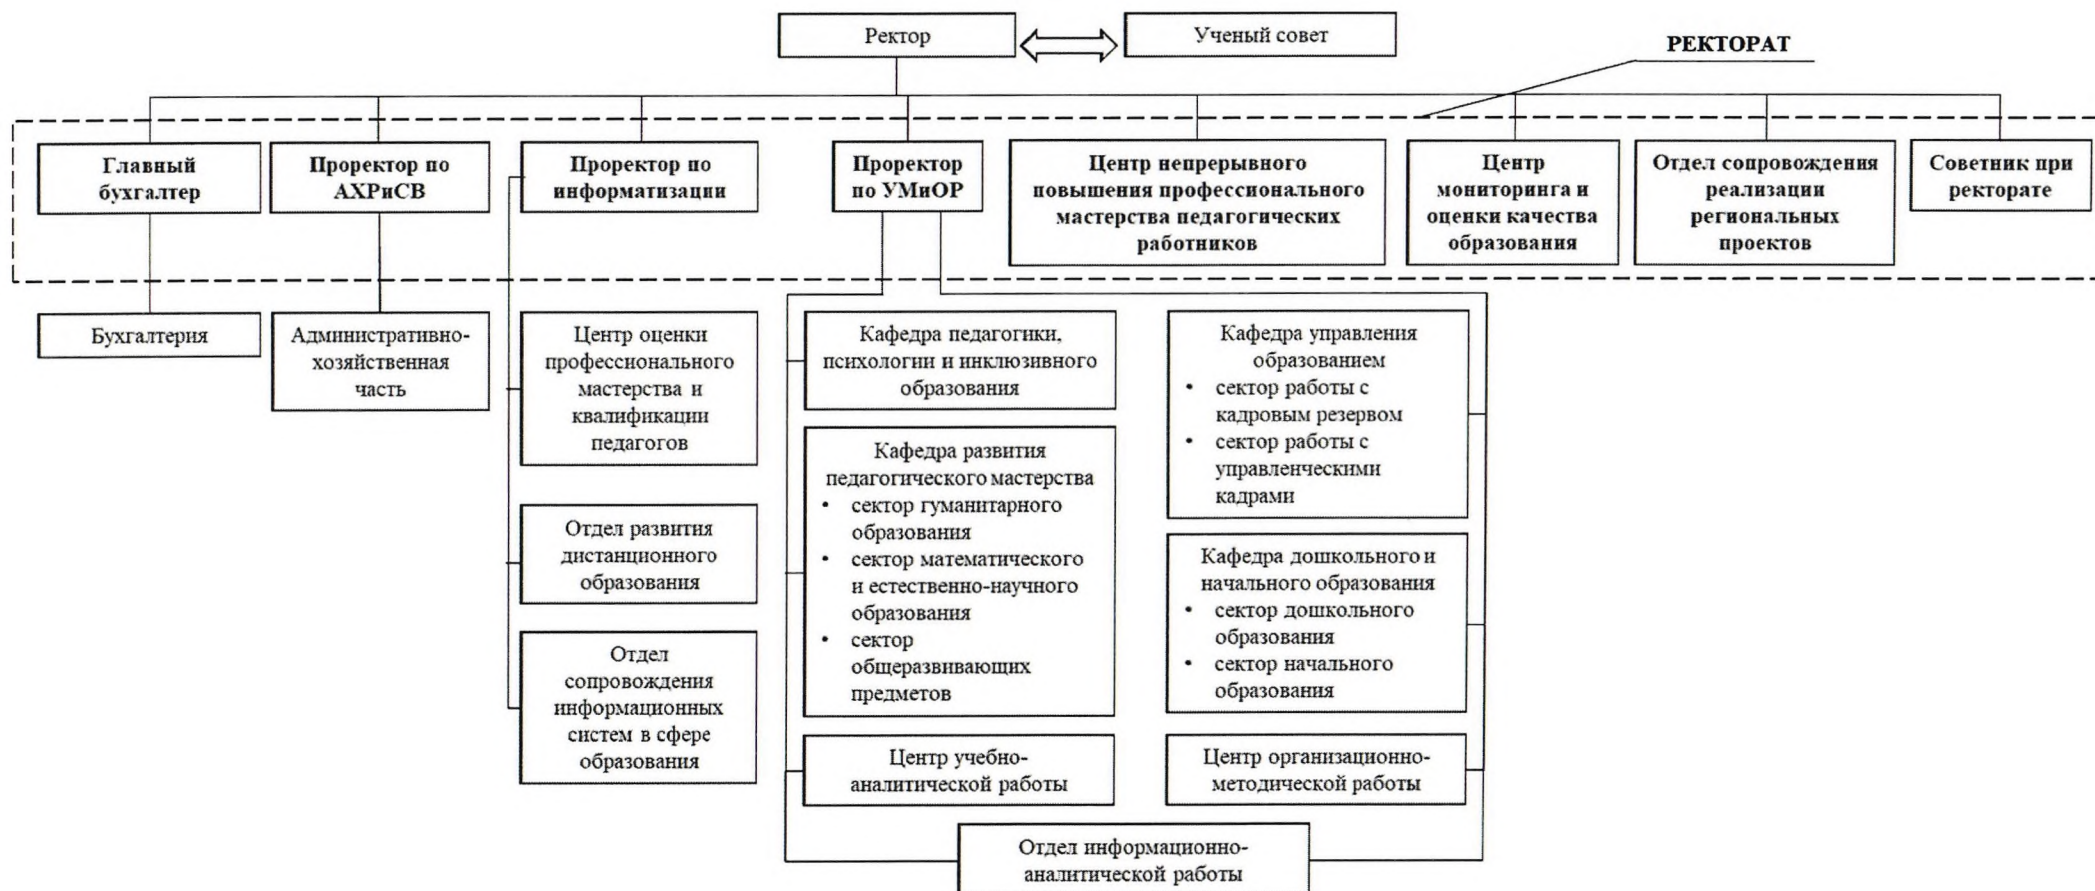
Ректор

Ученый совет

РЕКТОРАТ

Главный бухгалтер

Проректор по АХРиСВ

Проректор по информатизации

Проректор по УМиОР

Центр непрерывного повышения профессионального мастерства педагогических работников

Центр мониторинга и оценки качества образования

Отдел сопровождения реализации региональных проектов

Советник при ректорате

Бухгалтерия

Административно-хозяйственная часть

Центр оценки профессионального мастерства и квалификации педагогов

Отдел развития дистанционного образования

Отдел сопровождения информационных систем в сфере образования

Кафедра педагогики, психологии и инклюзивного образования

Кафедра развития педагогического мастерства
• сектор гуманитарного образования
• сектор математического и естественно-научного образования
• сектор общеразвивающих предметов

Центр учебно-аналитической работы

Кафедра управления образованием
• сектор работы с кадровым резервом
• сектор работы с управленческими кадрами

Кафедра дошкольного и начального образования
• сектор дошкольного образования
• сектор начального образования

Центр организационно-методической работы

Отдел информационно-аналитической работы